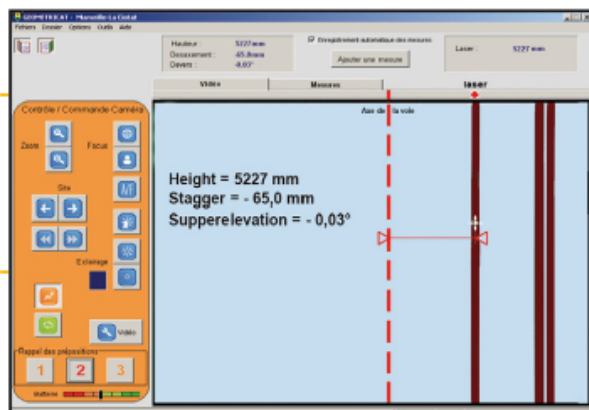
GEOMETRICAT - Marseille La Ciotat
Fichiers Dossier Options Outils Aide

Hauteur : 5227 mm
Désaxement : -65.0mm
Dévers : -0.03°

Enregistrement automatique des mesures
Ajouter une mesure

Laser : 5227 mm

Vidéo
Mesures
laser

Contrôle / Commande Caméra
Zoom
Focus
Site
Eclairage
Vidéo
Rappel des préselections
1
2
3
Batterie

Axe de la voie

Height = 5227 mm
Stagger = - 65,0 mm
Supperelevation = - 0,03°